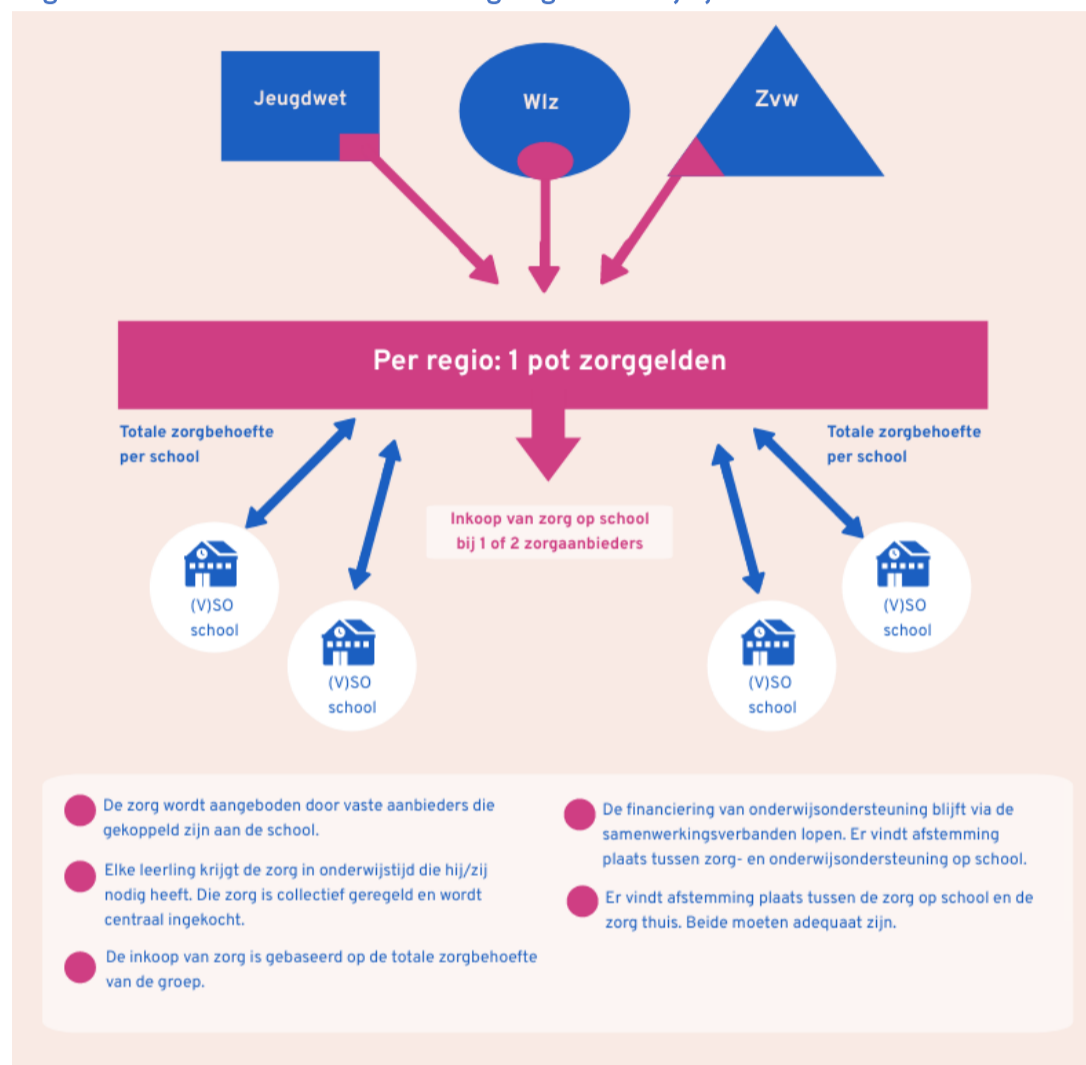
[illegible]

Jeugdwet

Wlz

Zvw

Per regio: 1 pot zorggelden

Totale zorgbehoefte per school

Totale zorgbehoefte per school

Inkoop van zorg op school bij 1 of 2 zorgaanbieders

(V)SO school

(V)SO school

(V)SO school

(V)SO school

De zorg wordt aangeboden door vaste aanbieders die gekoppeld zijn aan de school.

Elke leerling krijgt de zorg in onderwijstijd die hij/zij nodig heeft. Die zorg is collectief geregeld en wordt centraal ingekocht.

De inkoop van zorg is gebaseerd op de totale zorgbehoefte van de groep.

De financiering van onderwijsondersteuning blijft via de samenwerkingsverbanden lopen. Er vindt afstemming plaats tussen zorg- en onderwijsondersteuning op school.

Er vindt afstemming plaats tussen de zorg op school en de zorg thuis. Beide moeten adequaat zijn.